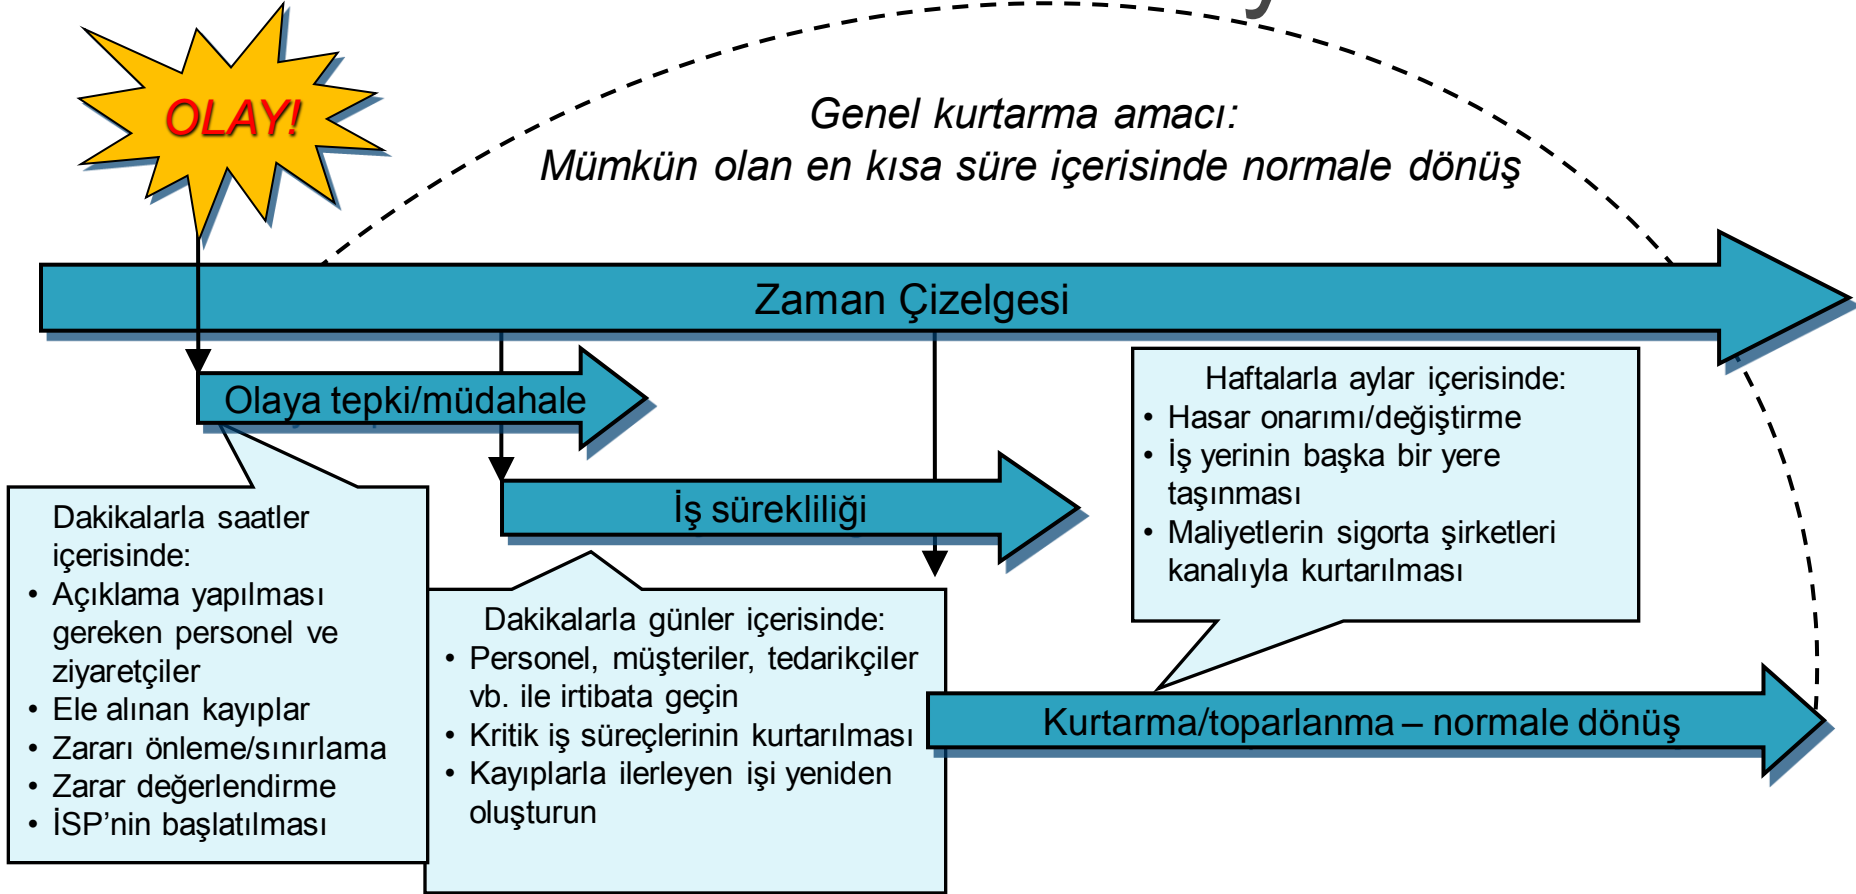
OLAY!

Genel kurtarma amacı:
Mümkün olan en kısa süre içerisinde normale dönüş

Zaman Çizelgesi

Olaya tepki/müdahale

İş sürekliliği

Haftalarla aylar içerisinde:
• Hasar onarımı/değiştirme
• İş yerinin başka bir yere taşınması
• Maliyetlerin sigorta şirketleri kanalıyla kurtarılması

Dakikalarla saatler içerisinde:
• Açıklama yapılması gereken personel ve ziyaretçiler
• Ele alınan kayıplar
• Zararı önleme/sınırlama
• Zarar değerlendirme
• İSP'nin başlatılması

Dakikalarla günler içerisinde:
• Personel, müşteriler, tedarikçiler vb. ile irtibata geçin
• Kritik iş süreçlerinin kurtarılması
• Kayıplarla ilerleyen işi yeniden oluşturun

Kurtarma/toparlanma – normale dönüş